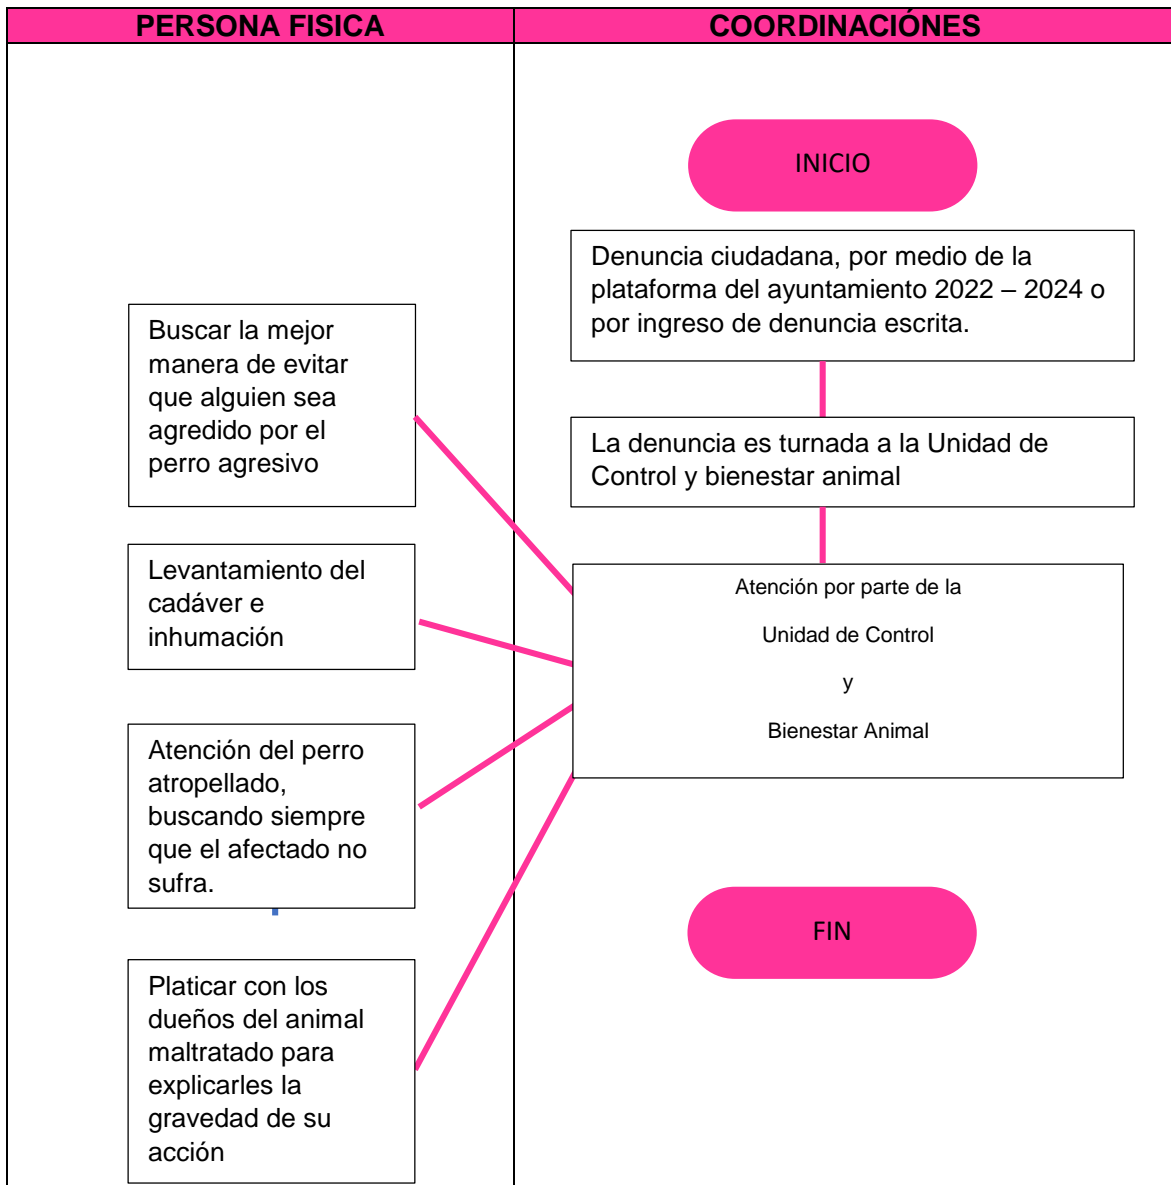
| PERSONA FISICA | COORDINACIÓNES |
|---|---|

INICIO

Denuncia ciudadana, por medio de la plataforma del ayuntamiento 2022 – 2024 o por ingreso de denuncia escrita.

La denuncia es turnada a la Unidad de Control y bienestar animal

Buscar la mejor manera de evitar que alguien sea agredido por el perro agresivo

Levantamiento del cadáver e inhumación

Atención del perro atropellado, buscando siempre que el afectado no sufra.

Platicar con los dueños del animal maltratado para explicarles la gravedad de su acción

Atención por parte de la

Unidad de Control

y

Bienestar Animal

FIN